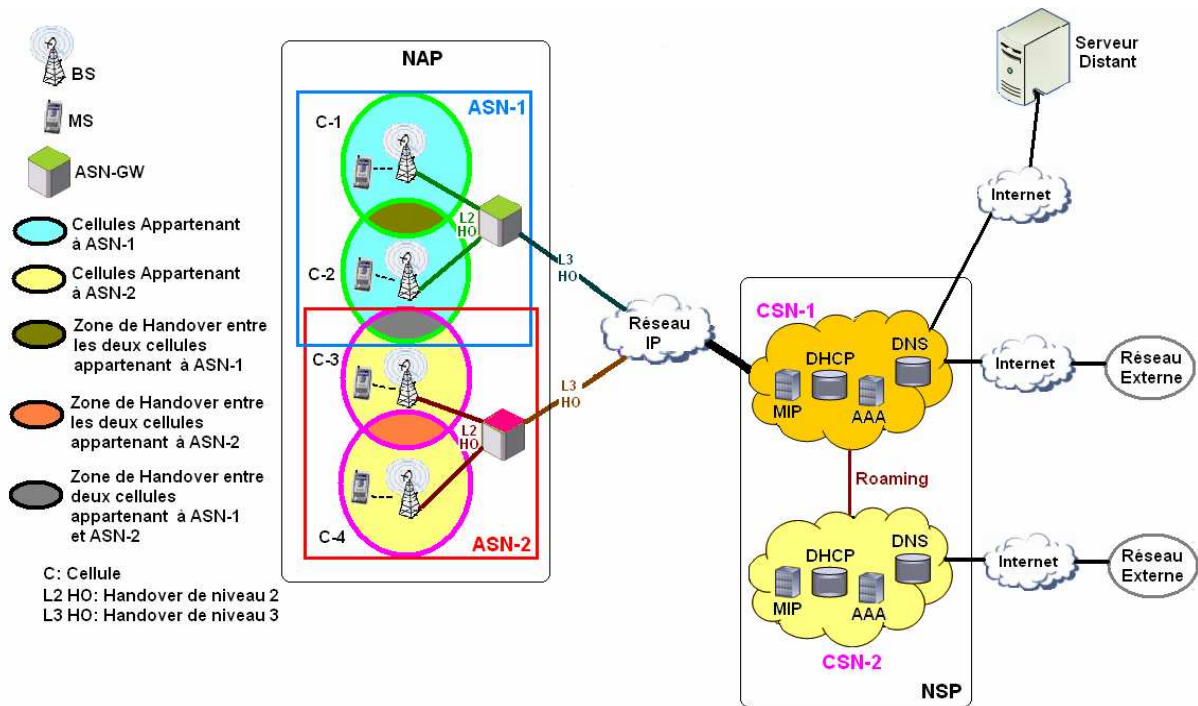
BS

MS

ASN-GW

Cellules Appartenant à ASN-1

Cellules Appartenant à ASN-2

Zone de Handover entre les deux cellules appartenant à ASN-1

Zone de Handover entre les deux cellules appartenant à ASN-2

Zone de Handover entre deux cellules appartenant à ASN-1 et ASN-2

C: Cellule
L2 HO: Handover de niveau 2
L3 HO: Handover de niveau 3

NAP

ASN-1

C-1

C-2

L2 HO

L3 HO

C-3

C-4

L2 HO

L3 HO

ASN-2

Réseau IP

Serveur Distant

Internet

CSN-1

DHCP

DNS

MIP

AAA

Internet

Réseau Externe

Roaming

DHCP

DNS

MIP

AAA

Internet

Réseau Externe

CSN-2

NSP